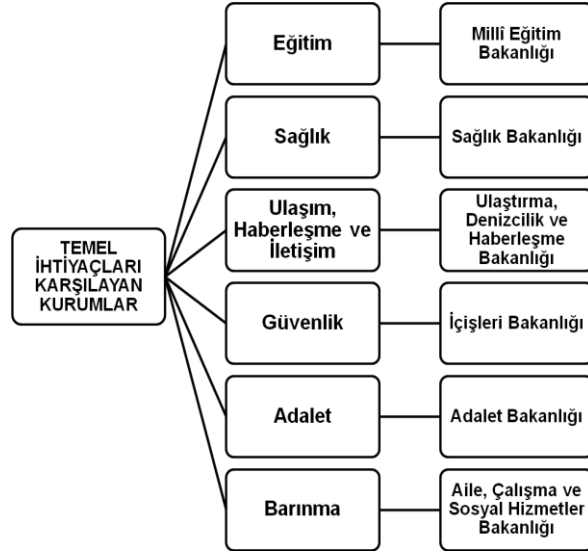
TEMEL İHTİYAÇLARI KARŞILAYAN KURUMLAR

Eğitim

Millî Eğitim Bakanlığı

Sağlık

Sağlık Bakanlığı

Ulaşım, Haberleşme ve İletişim

Ulaştırma, Denizcilik ve Haberleşme Bakanlığı

Güvenlik

İçişleri Bakanlığı

Adalet

Adalet Bakanlığı

Barınma

Aile, Çalışma ve Sosyal Hizmetler Bakanlığı